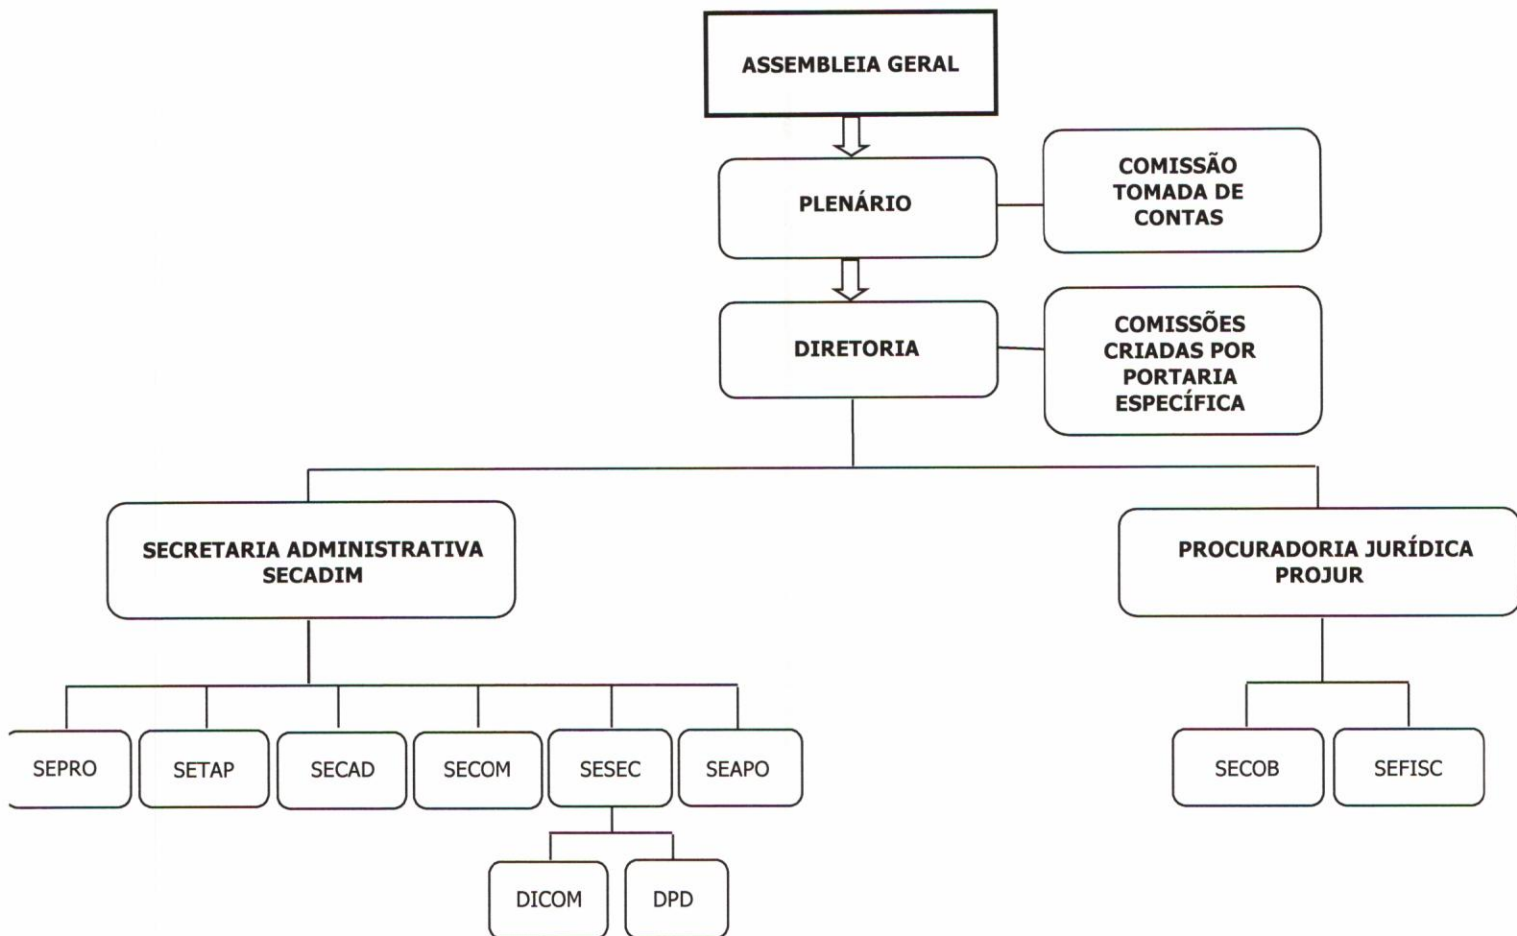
ASSEMBLEIA GERAL

PLENÁRIO

COMISSÃO TOMADA DE CONTAS

DIRETORIA

COMISSÕES CRIADAS POR PORTARIA ESPECÍFICA

SECRETARIA ADMINISTRATIVA SECADIM

PROCURADORIA JURÍDICA PROJUR

SEPRO

SETAP

SECAD

SECOM

SESEC

SEAPO

DICOM

DPD

SECOB

SEFISC